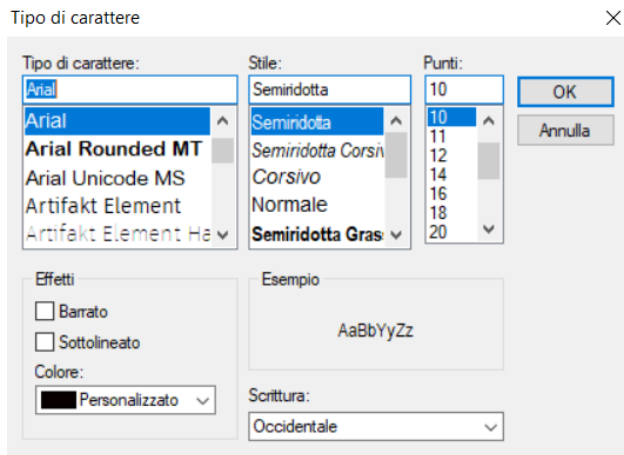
Tipo di carattere

×

Tipo di carattere:
Arial
Arial
Arial Rounded MT
Arial Unicode MS
Artifakt Element
Artifakt Element He

Stile:
Semiridotta
Semiridotta
Semiridotta Corsiv
Corsivo
Normale
Semiridotta Gras

Punti:
10
10
11
12
14
16
18
20

OK
Annulla

Effetti
Barrato
Sottolineato
Colore:
Personalizzato

Esempio
AaBbYyZz

Scrittura:
Occidentale